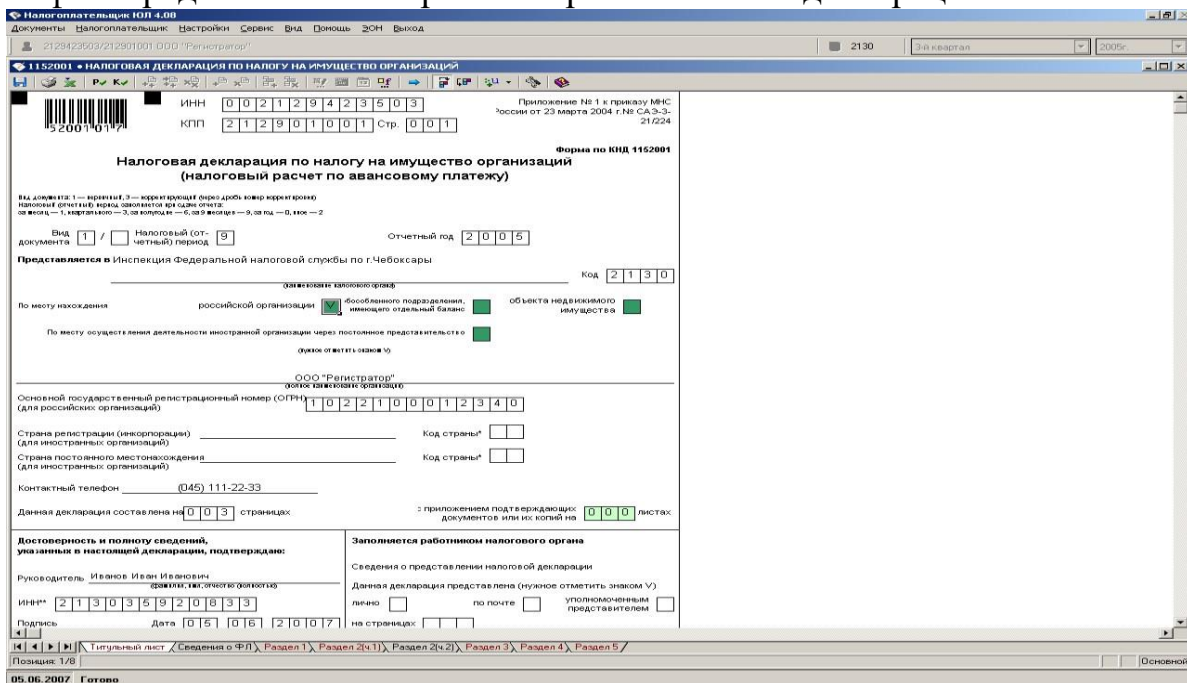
Налогоплательщик ЮЛ 4.00
Документы Налогоплательщик Настройки Сервис Вид Помощь ЭОН Выход
2129423503/212901001 ООО "Регистратор"
2130 3-й квартал 2005г.
1152001 • НАЛОГОВАЯ ДЕКЛАРАЦИЯ ПО НАЛОГУ НА ИМУЩЕСТВО ОРГАНИЗАЦИЙ

5200 1017
ИНН 0 0 2 1 2 9 4 2 3 5 0 3
КПП 2 1 2 9 0 1 0 0 1 Стр. 0 0 1
Приложение № 1 к приказу МНС России от 23 марта 2004 г.№ САЭ-3-21/224

Форма по КНД 1152001

Налоговая декларация по налогу на имущество организаций (налоговый расчет по авансовому платежу)

Вид документа: 1 — первичный, 3 — корректирующий (через дробь номер корректировки)
Налоговый (отчетный) период определяется при сдаче отчета:
за месяц — 1, квартальный — 3, за полугодие — 6, за 9 месяцев — 9, за год — 0, иное — 2

Вид документа 1 / Налоговый (отчетный) период 9 Отчетный год 2 0 0 5

Представляется в Инспекция Федеральной налоговой службы по г.Чебоксары
(наименование налогового органа)
Код 2 1 3 0

По месту нахождения российской организации V обособленного подразделения, имеющего отдельный баланс объекта недвижимого имущества

По месту осуществления деятельности иностранной организации через постоянное представительство
(нужное отметить знаком V)

ООО "Регистратор"
(полное наименование организации)
Основной государственный регистрационный номер (ОГРН) (для российских организаций) 1 0 2 2 1 0 0 0 1 2 3 4 0

Страна регистрации (инкорпорации) (для иностранных организаций) Код страны*
Страна постоянного местонахождения (для иностранных организаций) Код страны*

Контактный телефон (045) 111-22-33

Данная декларация составлена на 0 0 3 страницах с приложением подтверждающих документов или их копий на 0 0 0 листах

Достоверность и полноту сведений, указанных в настоящей декларации, подтверждаю:

Руководитель Иванов Иван Иванович
(фамилия, имя, отчество (полностью))
ИНН** 2 1 3 0 3 5 9 2 0 8 3 3
Подпись Дата 0 5 0 6 2 0 0 7

Заполняется работником налогового органа
Сведения о представлении налоговой декларации
Данная декларация представлена (нужное отметить знаком V)
лично по почте уполномоченным представителем
на страницах

Титульный лист Сведения о ФЛ Раздел 1 Раздел 2(ч.1) Раздел 2(ч.2) Раздел 3 Раздел 4 Раздел 5
Позиция: 1/8
Основной
05.06.2007 Готово